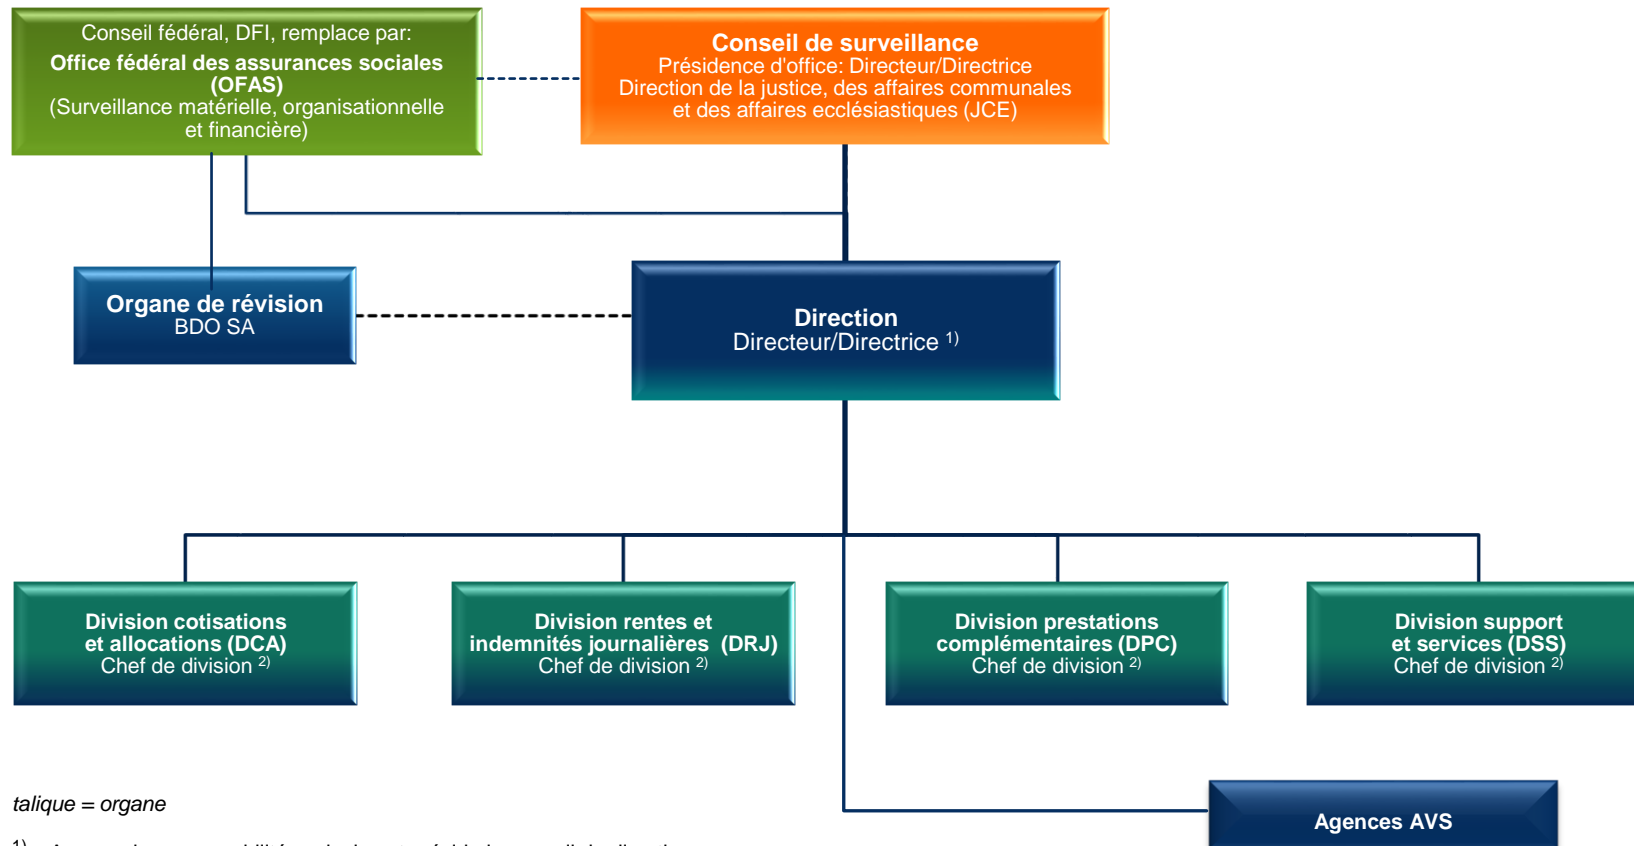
Conseil fédéral, DFI, remplace par:
Office fédéral des assurances sociales (OFAS)
(Surveillance matérielle, organisationnelle et financière)

Conseil de surveillance
Présidence d'office: Directeur/Directrice
Direction de la justice, des affaires communales et des affaires ecclésiastiques (JCE)

Organe de révision
BDO SA

Direction
Directeur/Directrice $^{1)}$

Division cotisations et allocations (DCA)
Chef de division $^{2)}$

Division rentes et indemnités journalières (DRJ)
Chef de division $^{2)}$

Division prestations complémentaires (DPC)
Chef de division $^{2)}$

Division support et services (DSS)
Chef de division $^{2)}$

talique = organe

Agences AVS

$^{1)}$ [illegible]